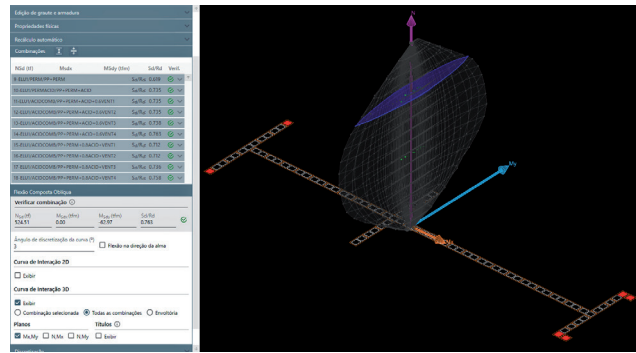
Edição de graute e armadura

Propriedades físicas

Redesenho automático

Combinações

| RSd (tf) | MxSd | MSdy (tfm) | Sd/Rd | Verif. |
|---|---|---|---|---|
| 8-ELU1/PERM/PP+PERM | | | Sa/Ra 0.698 | |
| 9-ELU1/ACIDCOMB/PP+PERM+ACID | | | Sa/Ra 0.735 | |
| 11-ELU1/ACIDCOMB/PP+PERM+ACID+0.6VENT1 | | | Sa/Ra 0.735 | |
| 12-ELU1/ACIDCOMB/PP+PERM+ACID+0.6VENT2 | | | Sa/Ra 0.735 | |
| 13-ELU1/ACIDCOMB/PP+PERM+ACID+0.6VENT3 | | | Sa/Ra 0.738 | |
| 14-ELU1/ACIDCOMB/PP+PERM+ACID+0.6VENT4 | | | Sa/Ra 0.765 | |
| 15-ELU1/ACIDCOMB/PP+PERM+0.8ACID+VENT1 | | | Sa/Ra 0.751 | |
| 16-ELU1/ACIDCOMB/PP+PERM+0.8ACID+VENT2 | | | Sa/Ra 0.751 | |
| 17-ELU1/ACIDCOMB/PP+PERM+0.8ACID+VENT3 | | | Sa/Ra 0.736 | |
| 18-ELU1/ACIDCOMB/PP+PERM+0.8ACID+VENT4 | | | Sa/Ra 0.758 | |

Flexão Composta Oblíqua

Verificar combinação

| $N_{Sd}$ (tf) | $M_{Sdx}$ (tfm) | $M_{Sdy}$ (tfm) | Sd/Rd |
|---|---|---|---|
| 504.51 | 0.00 | -82.97 | 0.765 |

Ângulo de discretização da curva (°)
3
Flexão na direção da alma

Curva de Interação 2D
Exibir

Curva de Interação 3D
Exibir
Combinação selecionada Todas as combinações Envoltória

Planos
Mx,My N,Mx N,My

Títulos
Exibir

N
My